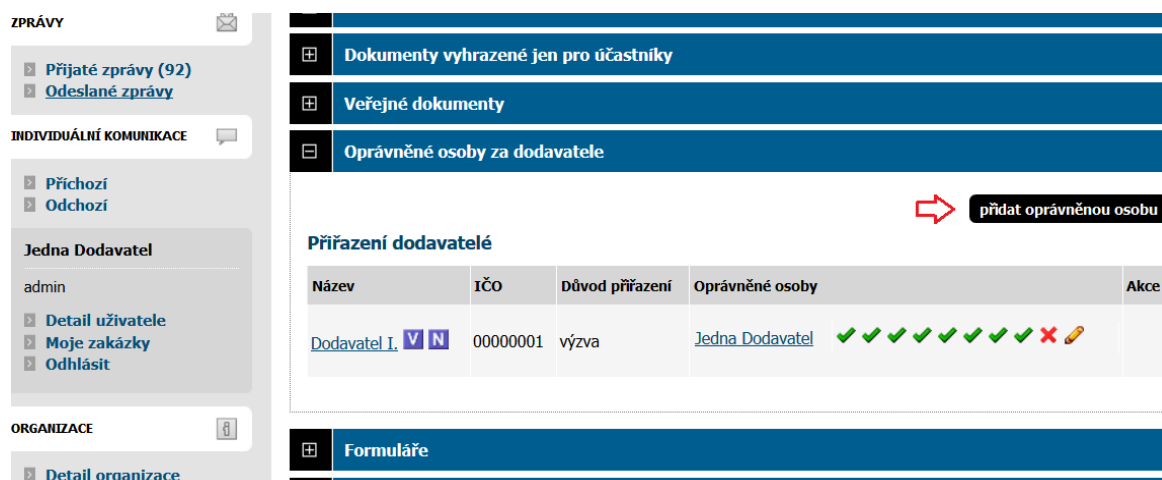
ZPRÁVY

Přijaté zprávy (92)
Odeslané zprávy

INDIVIDUÁLNÍ KOMUNIKACE

Příchozí
Odchozí

Jedna Dodavatel

admin

Detail uživatele
Moje zakázky
Odhlásit

ORGANIZACE

Detail organizace

Dokumenty vyhrazené jen pro účastníky

Veřejné dokumenty

Oprávněné osoby za dodavatele

přidat oprávněnou osobu

Přiřazení dodavatelé

| Název | IČO | Důvod přiřazení | Oprávněné osoby | Akce |
|---|---|---|---|---|
| Dodavatel I. V N | 00000001 | výzva | Jedna Dodavatel | |

Formuláře